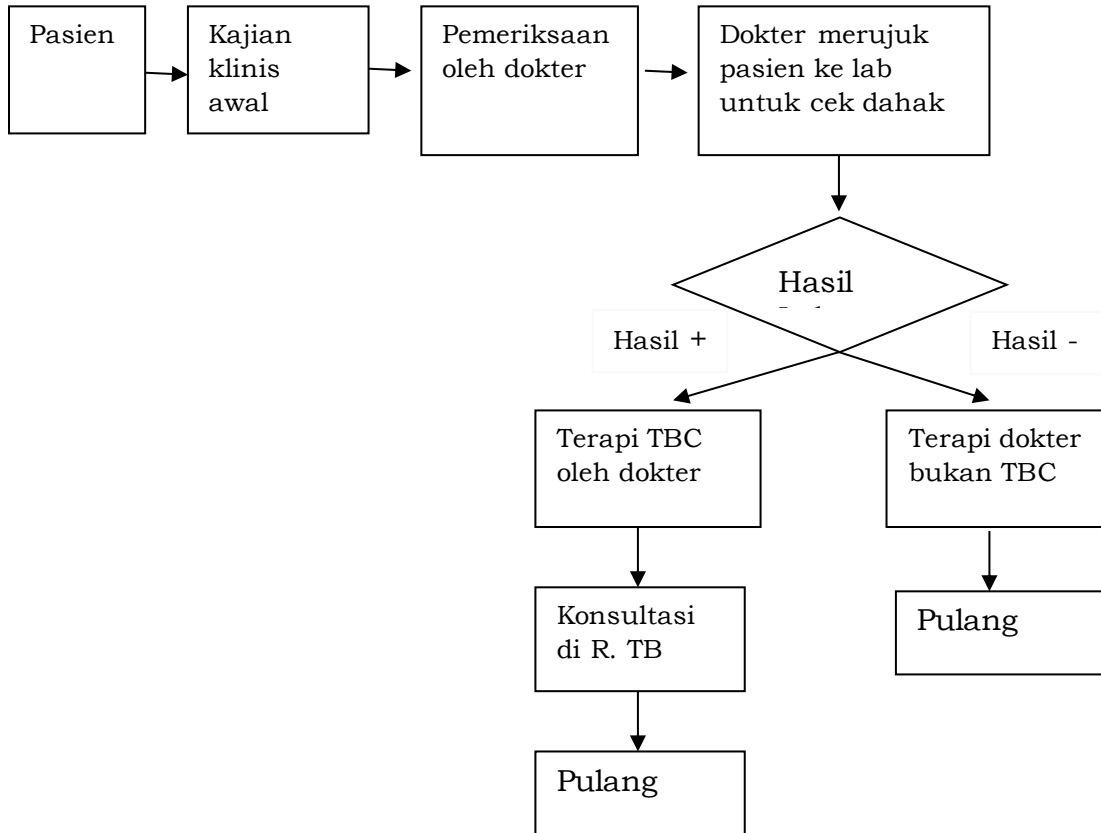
Pasien

Kajian klinis awal

Pemeriksaan oleh dokter

Dokter merujuk pasien ke lab untuk cek dahak

Hasil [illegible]

Hasil +

Hasil -

Terapi TBC oleh dokter

Terapi dokter bukan TBC

Konsultasi di R. TB

Pulang

Pulang